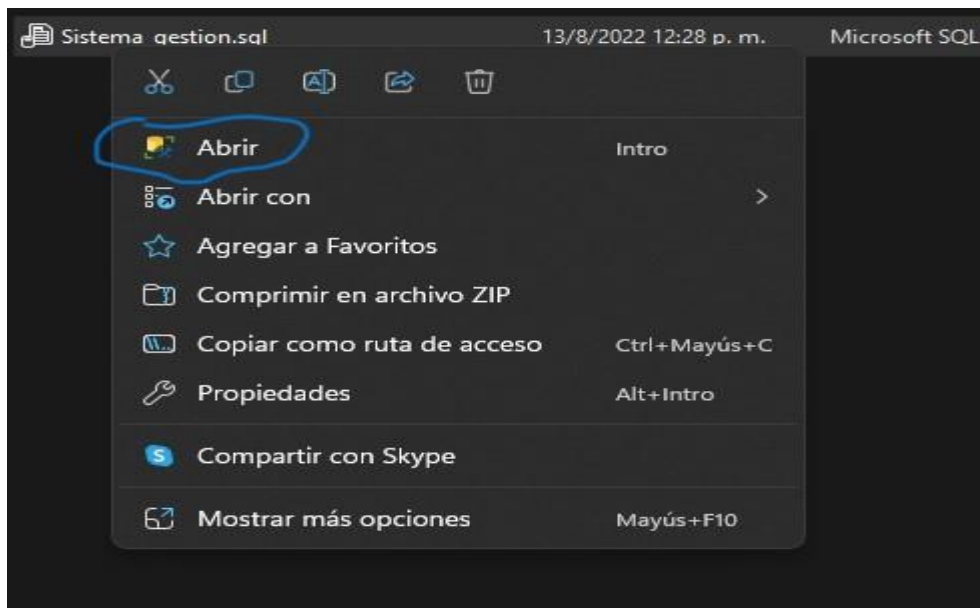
Sistema gestion.sql 13/8/2022 12:28 p. m. Microsoft SQL

Abrir Intro

Abrir con >

Agregar a Favoritos

Comprimir en archivo ZIP

Copiar como ruta de acceso Ctrl+Mayús+C

Propiedades Alt+Intro

Compartir con Skype

Mostrar más opciones Mayús+F10